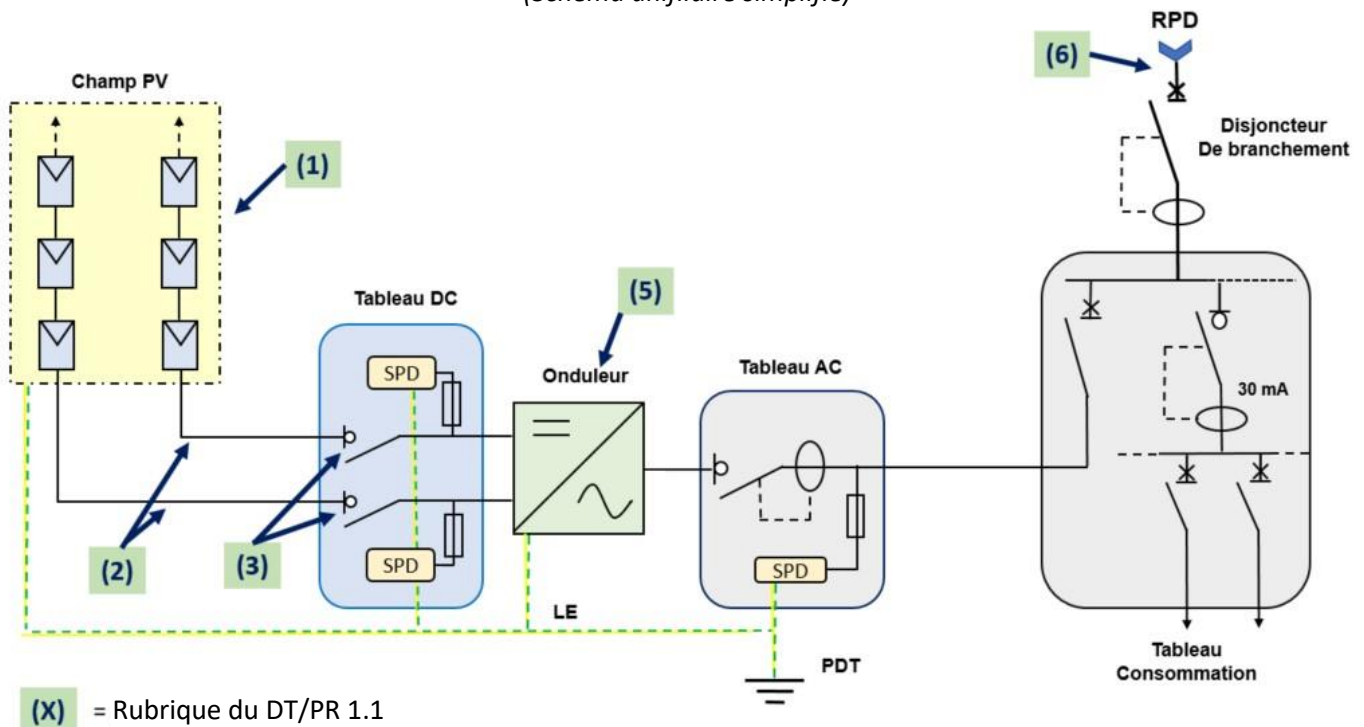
(Schéma unifilaire simplifié)

RPD

(6)

Champ PV

(1)

Disjoncteur De branchement

Tableau DC

(5)

Onduleur

Tableau AC

SPD

30 mA

(2)

(3)

SPD

SPD

LE

PDT

Tableau Consommation

(X) = Rubrique du DT/PR 1.1